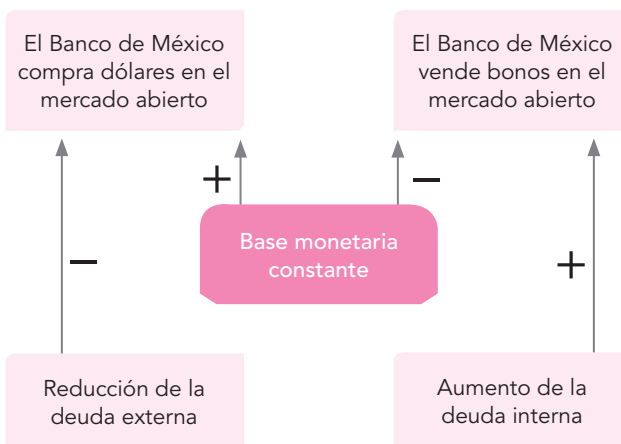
El Banco de México compra dólares en el mercado abierto

El Banco de México vende bonos en el mercado abierto

+

−

Base monetaria constante

−

+

Reducción de la deuda externa

Aumento de la deuda interna